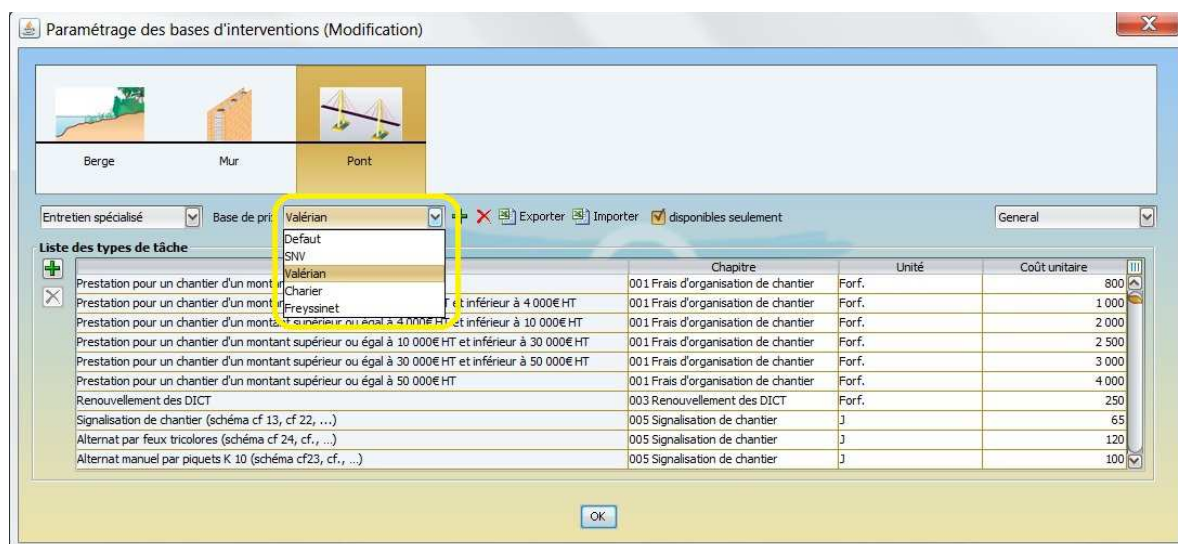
Paramétrage des bases d'interventions (Modification)

Berge
Mur
Pont

Entretien spécialisé
Base de pri
Valérian
Exporter
Importer
disponibles seulement
General

Defaut
SNV
Valérian
Charier
Freyssinet

Liste des types de tâche

| | Chapitre | Unité | Coût unitaire |
|---|---|---|---|
| Prestation pour un chantier d'un mont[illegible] | 001 Frais d'organisation de chantier | Forf. | 800 |
| Prestation pour un chantier d'un mont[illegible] T et inférieur à 4 000€ HT | 001 Frais d'organisation de chantier | Forf. | 1 000 |
| Prestation pour un chantier d'un montant supérieur ou égal à 4 000€ HT et inférieur à 10 000€ HT | 001 Frais d'organisation de chantier | Forf. | 2 000 |
| Prestation pour un chantier d'un montant supérieur ou égal à 10 000€ HT et inférieur à 30 000€ HT | 001 Frais d'organisation de chantier | Forf. | 2 500 |
| Prestation pour un chantier d'un montant supérieur ou égal à 30 000€ HT et inférieur à 50 000€ HT | 001 Frais d'organisation de chantier | Forf. | 3 000 |
| Prestation pour un chantier d'un montant supérieur ou égal à 50 000€ HT | 001 Frais d'organisation de chantier | Forf. | 4 000 |
| Renouvellement des DICT | 003 Renouvellement des DICT | Forf. | 250 |
| Signalisation de chantier (schéma cf 13, cf 22, ...) | 005 Signalisation de chantier | J | 65 |
| Alternat par feux tricolores (schéma cf 24, cf., ...) | 005 Signalisation de chantier | J | 120 |
| Alternat manuel par piquets K 10 (schéma cf23, cf., ...) | 005 Signalisation de chantier | J | 100 |

OK